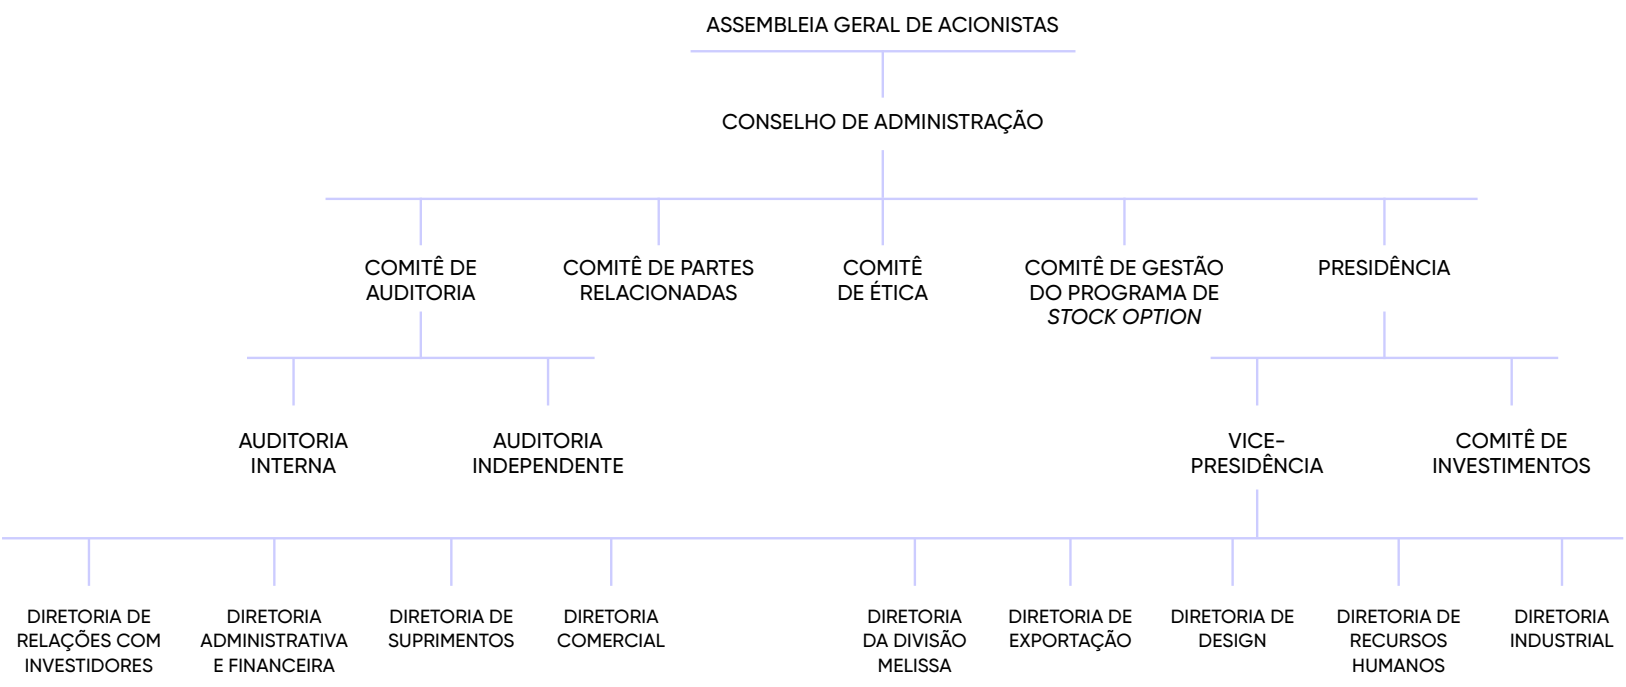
ASSEMBLEIA GERAL DE ACIONISTAS

CONSELHO DE ADMINISTRAÇÃO

COMITÊ DE AUDITORIA

COMITÊ DE PARTES RELACIONADAS

COMITÊ DE ÉTICA

COMITÊ DE GESTÃO DO PROGRAMA DE *STOCK OPTION*

PRESIDÊNCIA

AUDITORIA INTERNA

AUDITORIA INDEPENDENTE

VICE-PRESIDÊNCIA

COMITÊ DE INVESTIMENTOS

DIRETORIA DE RELAÇÕES COM INVESTIDORES

DIRETORIA ADMINISTRATIVA E FINANCEIRA

DIRETORIA DE SUPRIMENTOS

DIRETORIA COMERCIAL

DIRETORIA DA DIVISÃO MELISSA

DIRETORIA DE EXPORTAÇÃO

DIRETORIA DE DESIGN

DIRETORIA DE RECURSOS HUMANOS

DIRETORIA INDUSTRIAL